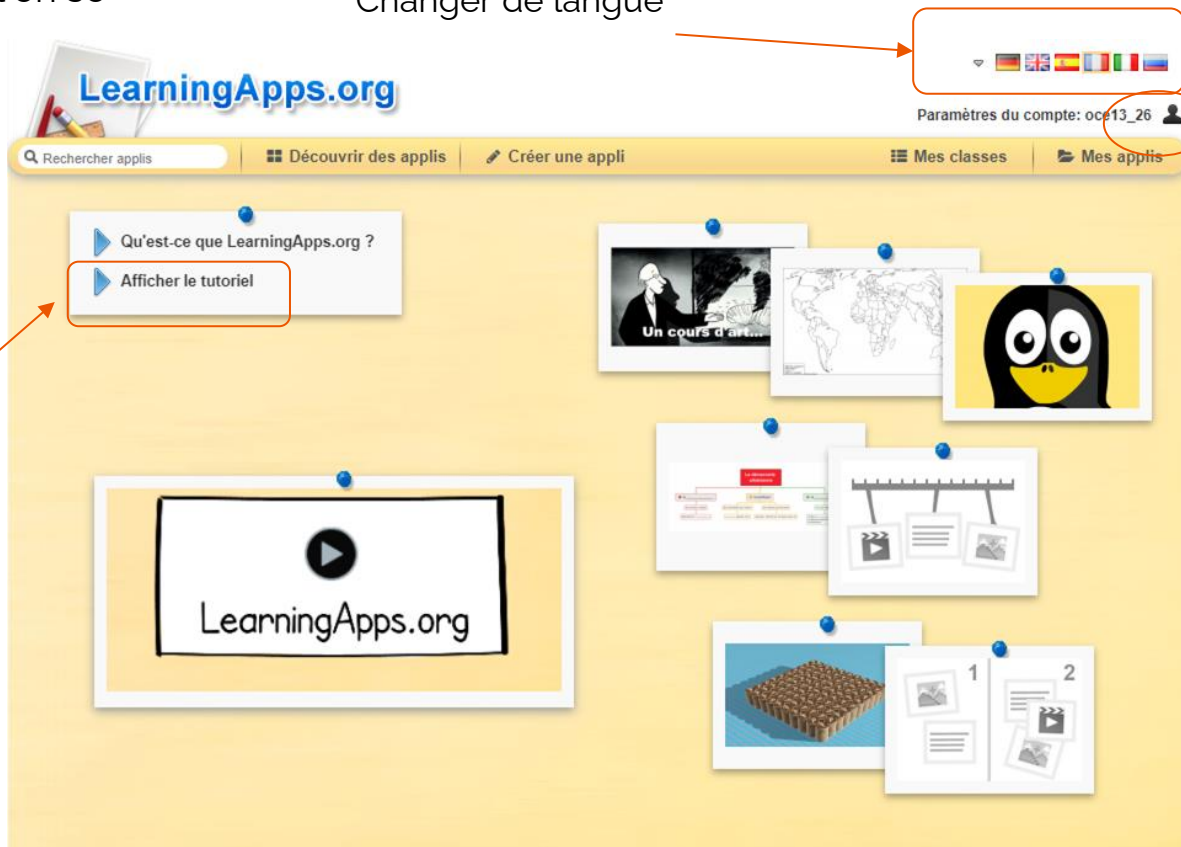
Changer de langue

LearningApps.org

Paramètres du compte: oce13_26

Rechercher applis
Découvrir des applis
Créer une appli
Mes classes
Mes applis

Qu'est-ce que LearningApps.org ?
Afficher le tutoriel

Un cours d'art...

1
2

LearningApps.org